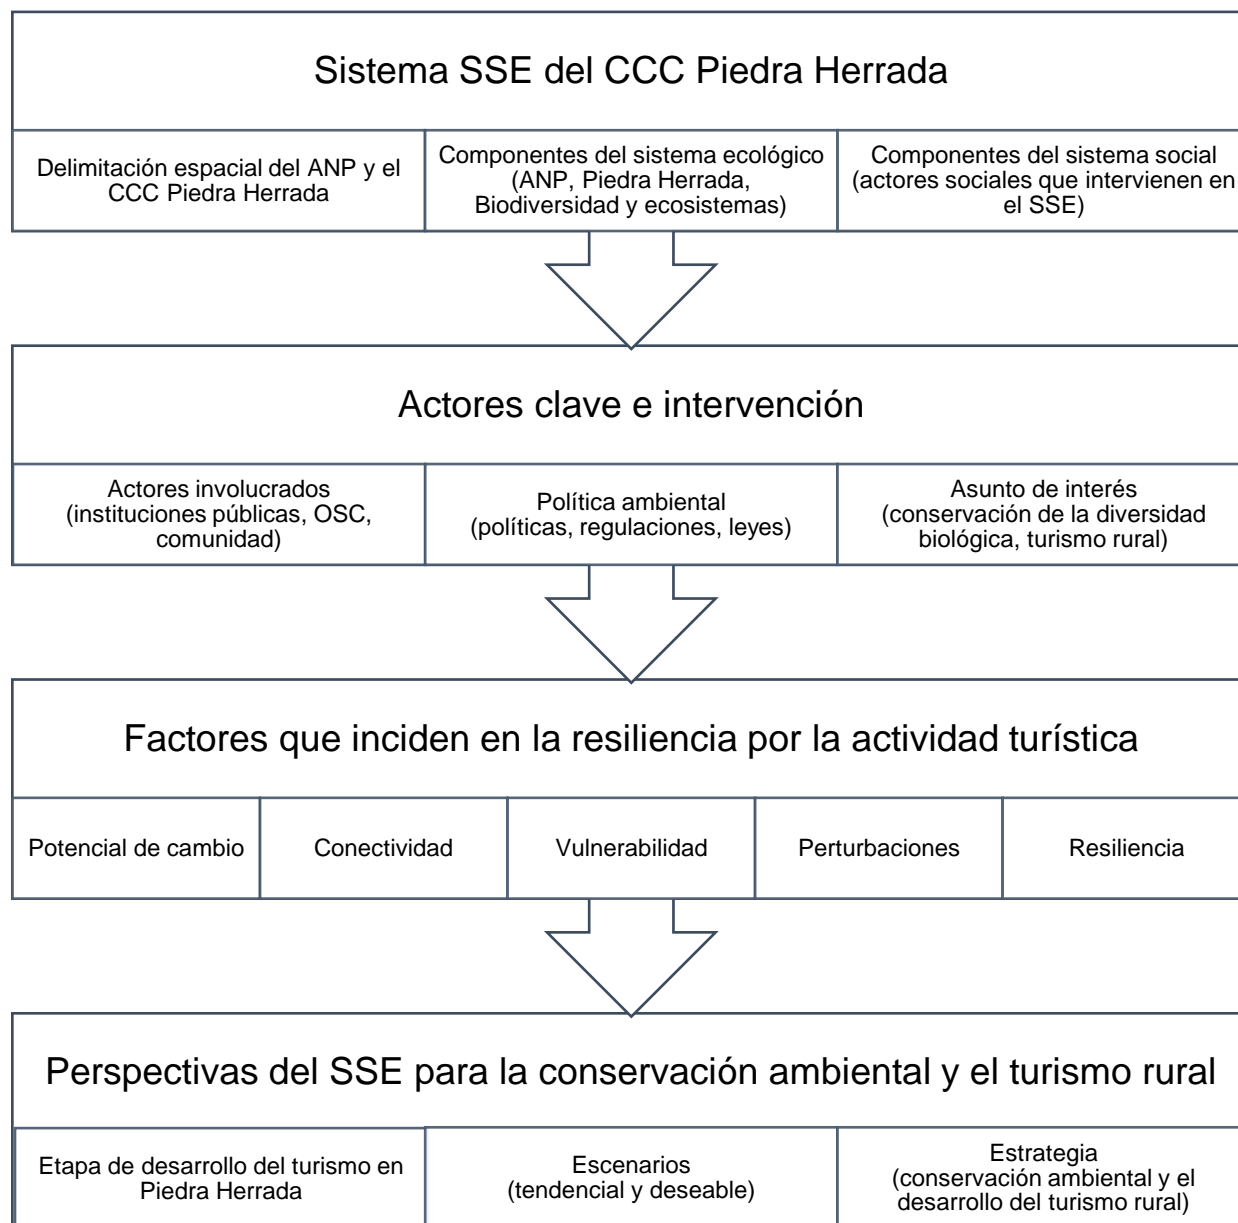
Sistema SSE del CCC Piedra Herrada

Delimitación espacial del ANP y el CCC Piedra Herrada

Componentes del sistema ecológico (ANP, Piedra Herrada, Biodiversidad y ecosistemas)

Componentes del sistema social (actores sociales que intervienen en el SSE)

Actores clave e intervención

Actores involucrados (instituciones públicas, OSC, comunidad)

Política ambiental (políticas, regulaciones, leyes)

Asunto de interés (conservación de la diversidad biológica, turismo rural)

Factores que inciden en la resiliencia por la actividad turística

Potencial de cambio

Conectividad

Vulnerabilidad

Perturbaciones

Resiliencia

Perspectivas del SSE para la conservación ambiental y el turismo rural

Etapa de desarrollo del turismo en Piedra Herrada

Escenarios (tendencial y deseable)

Estrategia (conservación ambiental y el desarrollo del turismo rural)